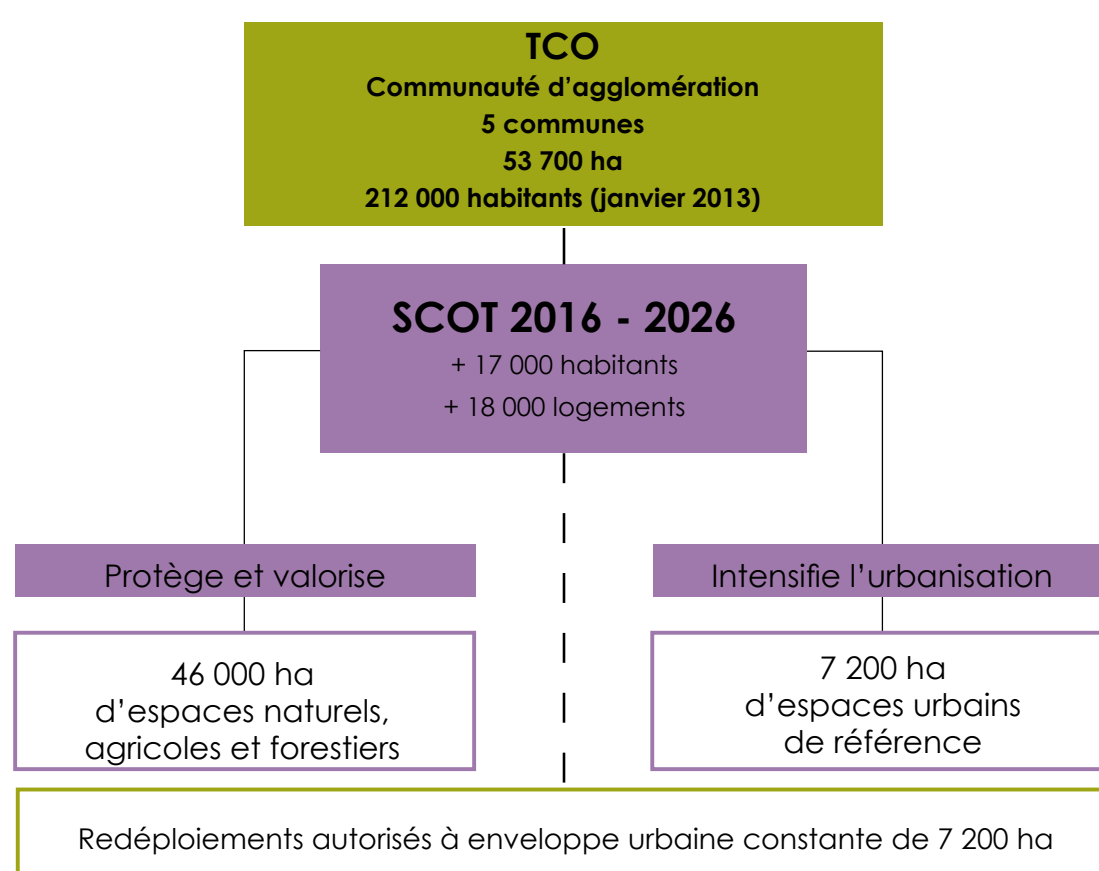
TCO
Communauté d'agglomération
5 communes
53 700 ha
212 000 habitants (janvier 2013)

SCOT 2016 - 2026
+ 17 000 habitants
+ 18 000 logements

Protège et valorise

46 000 ha
d'espaces naturels, agricoles et forestiers

Intensifie l'urbanisation

7 200 ha
d'espaces urbains de référence

Redéploiements autorisés à enveloppe urbaine constante de 7 200 ha